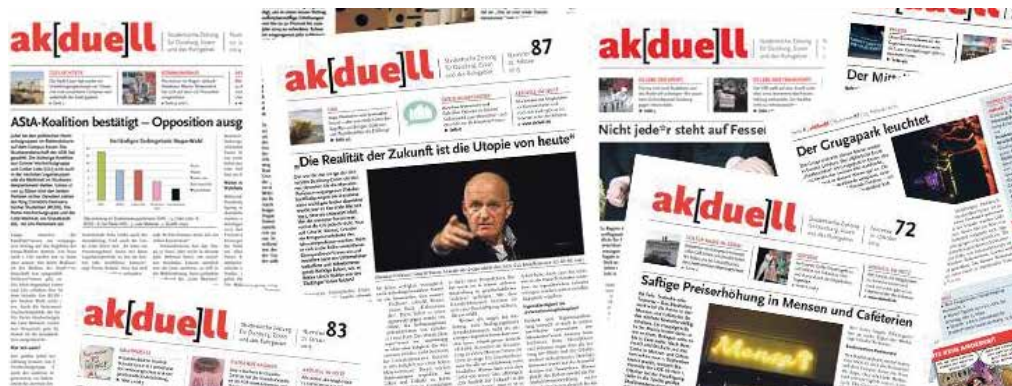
ak[due]ll

AStA-Koalition bestätigt – Opposition ausg

ak[due]ll

Studentische Zeitung für Duisburg, Essen und das Ruhrgebiet

Nummer 87

„Die Realität der Zukunft ist die Utopie von heute"

ak[due]ll

Nicht jede*r steht auf Fessel

Der Mit

Der Grugapark leuchtet

ak[due]ll

Studentische Zeitung für Duisburg, Essen und das Ruhrgebiet

Nummer 72

Saftige Preiserhöhung in Mensen und Caféterien

ak[due]ll

Nummer 83